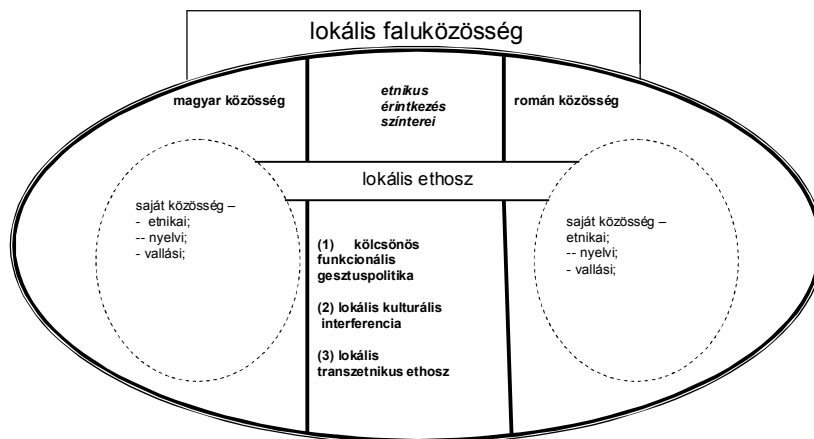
lokális faluközösség

magyar közösség

etnikus érintkezés színterei

román közösség

lokális ethosz

saját közösség –
- etnikai;
-- nyelvi;
- vallási;

(1) kölcsönös funkcionális gesztuspolitika

(2) lokális kulturális interferencia

(3) lokális transzetnikus ethosz

saját közösség –
etnikai;
-- nyelvi;
- vallási;